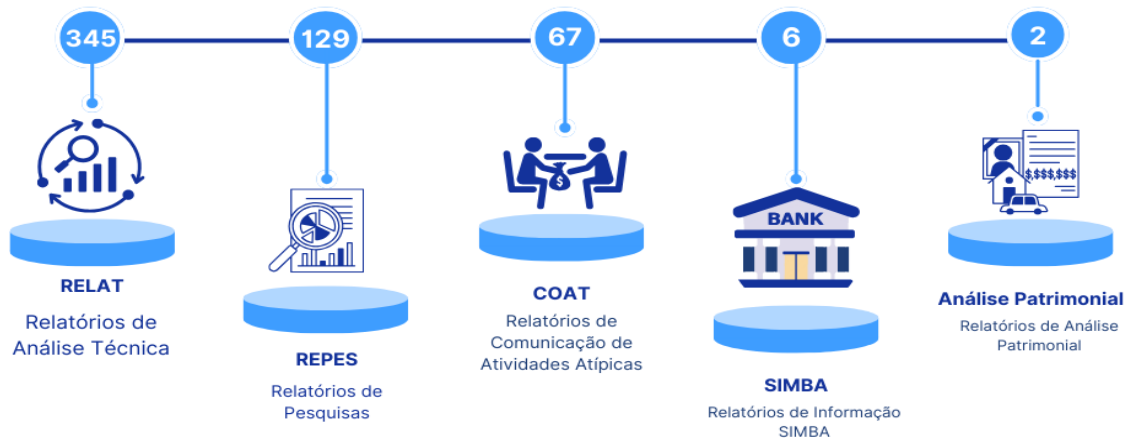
345

129

67

6

2

RELAT

Relatórios de Análise Técnica

REPES

Relatórios de Pesquisas

COAT

Relatórios de Comunicação de Atividades Atípicas

BANK

SIMBA

Relatórios de Informação SIMBA

$$$$

Análise Patrimonial

Relatórios de Análise Patrimonial